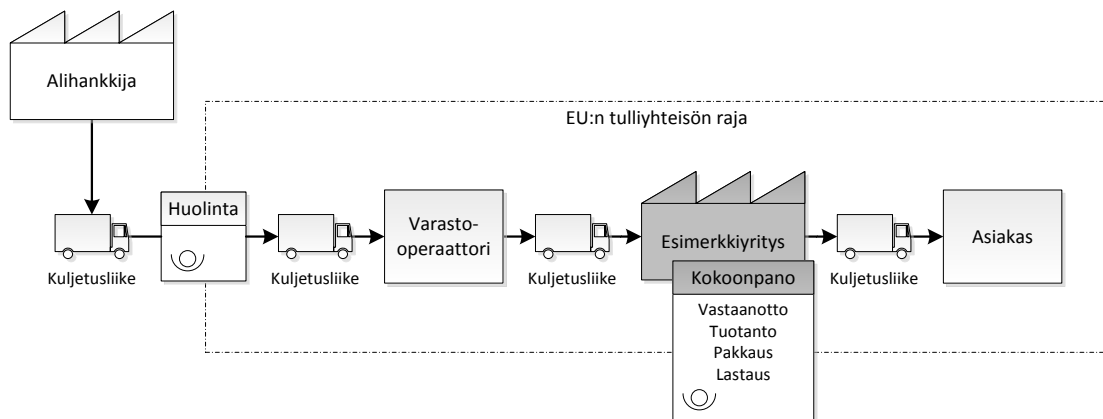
Alihankkija

EU:n tulliyhteisön raja

Kuljetusliike

Huolinta

Kuljetusliike

Varasto-operaattori

Kuljetusliike

Esimerkkiyritys

Kokoonpano

Vastaanotto
Tuotanto
Pakkaus
Lastaus

Kuljetusliike

Asiakas